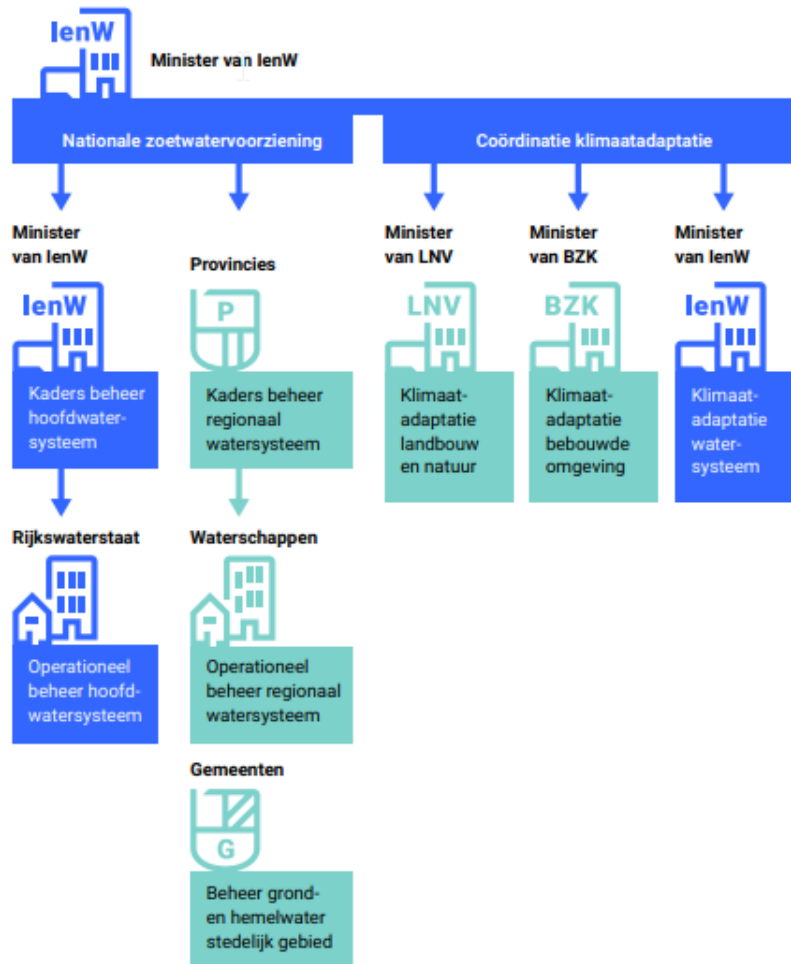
IenW

Minister van IenW

Nationale zoetwatervoorziening

Coördinatie klimaatadaptatie

Minister van IenW

IenW

Kaders beheer hoofdwatersysteem

Rijkswaterstaat

Operationeel beheer hoofdwatersysteem

Provincies

P

Kaders beheer regionaal watersysteem

Waterschappen

Operationeel beheer regionaal watersysteem

Gemeenten

G

Beheer grond- en hemelwater stedelijk gebied

Minister van LNV

LNV

Klimaatadaptatie landbouw en natuur

Minister van BZK

BZK

Klimaatadaptatie bebouwde omgeving

Minister van IenW

IenW

Klimaatadaptatie watersysteem